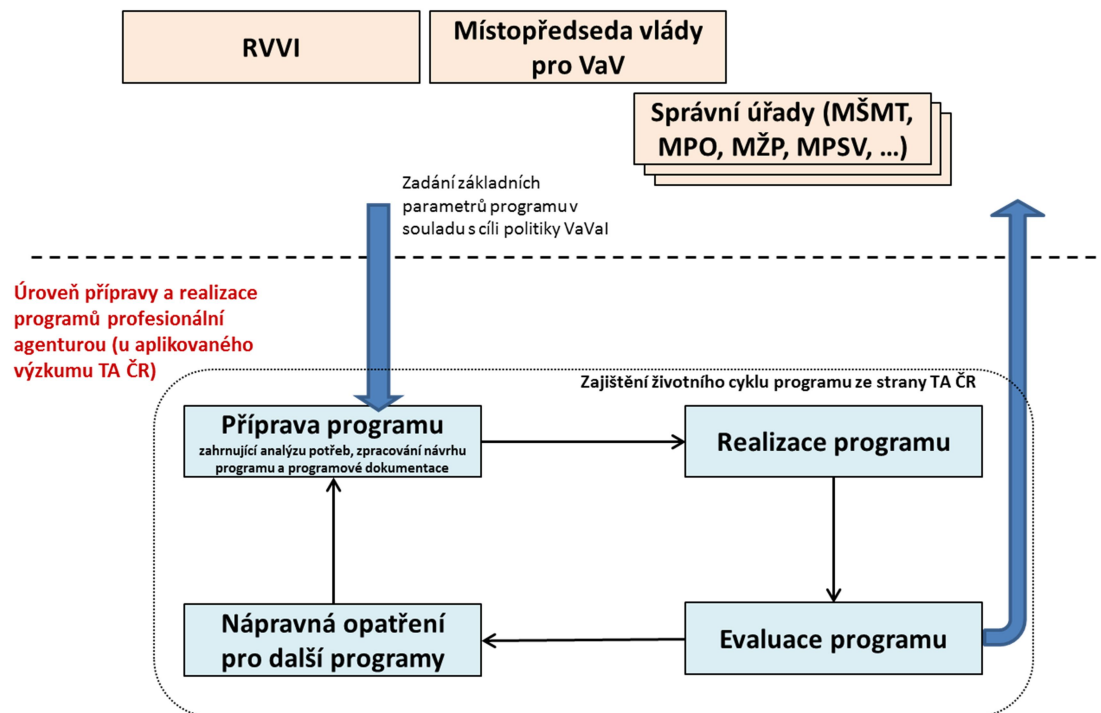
RVVI

Místopředseda vlády pro VaV

Správní úřady (MŠMT, MPO, MŽP, MPSV, …)

Zadání základních parametrů programu v souladu s cíli politiky VaVaI

Úroveň přípravy a realizace programů profesionální agenturou (u aplikovaného výzkumu TA ČR)

Zajištění životního cyklu programu ze strany TA ČR

Příprava programu
zahrnující analýzu potřeb, zpracování návrhu programu a programové dokumentace

Realizace programu

Nápravná opatření pro další programy

Evaluace programu